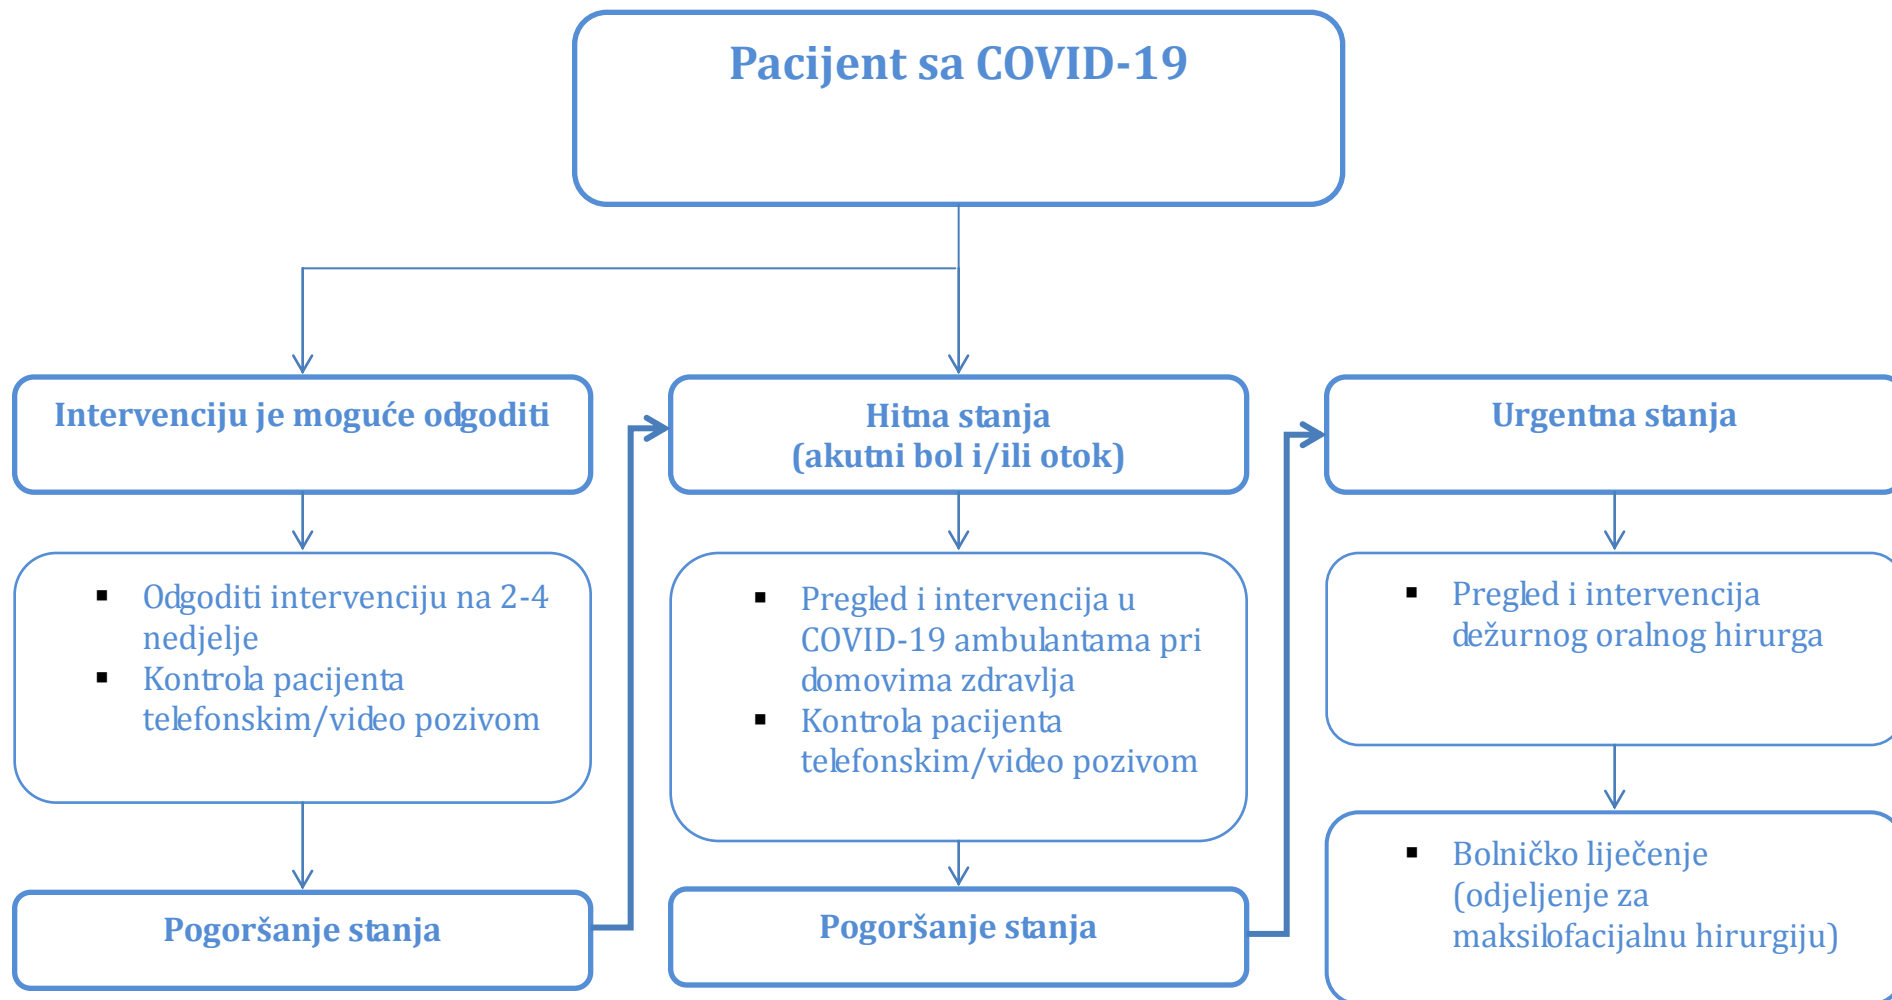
Pacijent sa COVID-19

Intervenciju je moguće odgoditi

- Odgoditi intervenciju na 2-4 nedjelje
- Kontrola pacijenta telefonskim/video pozivom

Pogoršanje stanja

Hitna stanja
(akutni bol i/ili otok)

- Pregled i intervencija u COVID-19 ambulantama pri domovima zdravlja
- Kontrola pacijenta telefonskim/video pozivom

Pogoršanje stanja

Urgentna stanja

- Pregled i intervencija dežurnog oralnog hirurga

- Bolničko liječenje (odjeljenje za maksilofacijalnu hirurgiju)